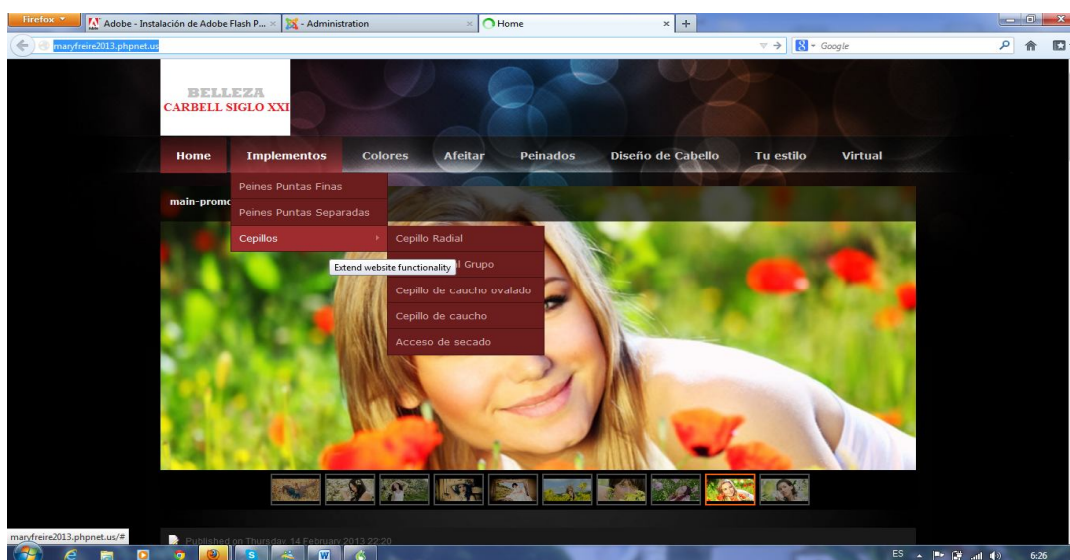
Firefox
Adobe - Instalación de Adobe Flash P...
- Administration
Home
maryfreire2013.phpnet.us
Google

BELLEZA
CARBELL SIGLO XXI

Home
Implementos
Colores
Afeitar
Peinados
Diseño de Cabello
Tu estilo
Virtual

Peines Puntas Finas
Peines Puntas Separadas
Cepillos
main-promo
Cepillo Radial
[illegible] Grupo
Extend website functionality
Cepillo de caucho ovalado
Cepillo de caucho
Acceso de secado

Published on Thursday, 14 February 2013 22:20
maryfreire2013.phpnet.us/#

ES
6:26